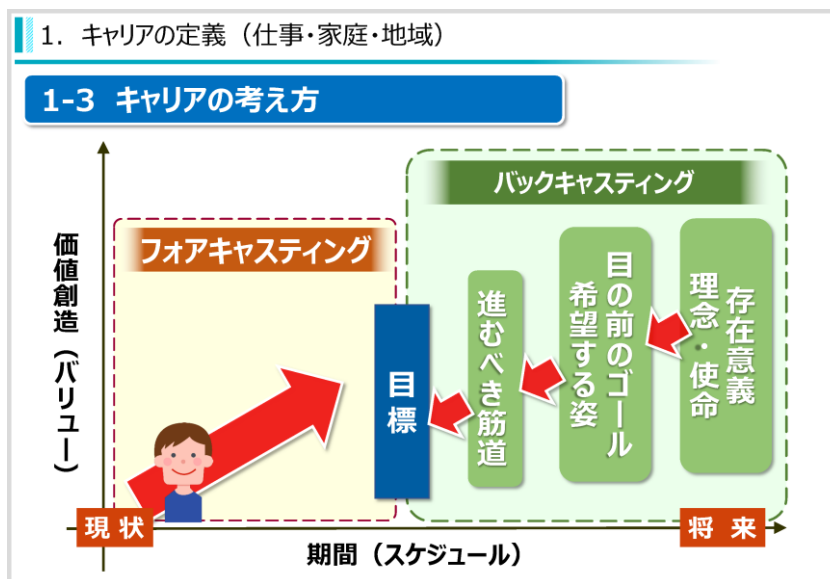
1. キャリアの定義（仕事・家庭・地域）

1-3 キャリアの考え方

価値創造（バリュー）

フォアキャスティング

バックキャスティング

目標

進むべき筋道

目の前のゴール
希望する姿

存在意義
理念・使命

現状

将来

期間（スケジュール）